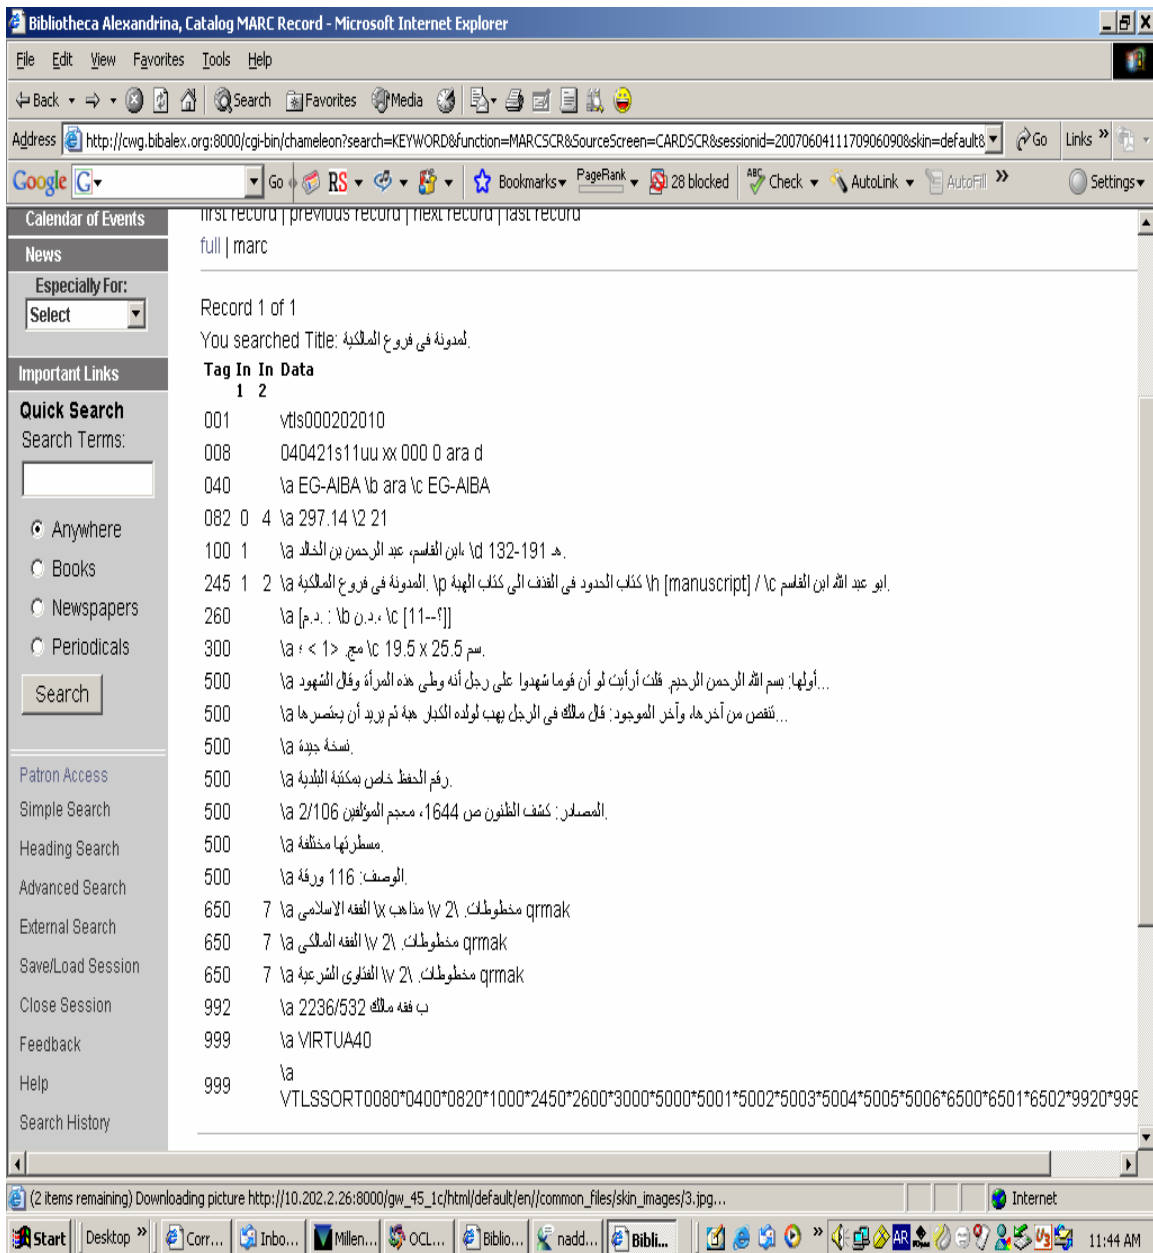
Bibliotheca Alexandrina, Catalog MARC Record - Microsoft Internet Explorer

File Edit View Favorites Tools Help

Back Search Favorites Media

Address http://cwg.bibalex.org:8000/cgi-bin/chameleon?search=KEYWORD&function=MARCSCR&SourceScreen=CARDSCR&sessionid=2007060411170906090&skin=default8 Go Links

Google G Go RS Bookmarks PageRank 28 blocked Check AutoLink AutoFill Settings

Calendar of Events
News
Especially For:
Select
Important Links
Quick Search
Search Terms:
Anywhere
Books
Newspapers
Periodicals
Search

Patron Access
Simple Search
Heading Search
Advanced Search
External Search
Save/Load Session
Close Session
Feedback
Help
Search History

first record | previous record | next record | last record
full | marc

Record 1 of 1
You searched Title: المدونة فى فروع المالكية

| Tag | In 1 | In 2 | Data |
|---|---|---|---|
| 001 | | | vtls000202010 |
| 008 | | | 040421s11uu xx 000 0 ara d |
| 040 | | | \a EG-AlBA \b ara \c EG-AlBA |
| 082 | 0 | 4 | \a 297.14 \2 21 |
| 100 | 1 | | \a ابن القاسم، عبد الرحمن بن الخالد \d 132-191 هـ. |
| 245 | 1 | 2 | \a المدونة فى فروع المالكية. \p كتاب الحدود فى القذف الى كتاب الهبة \h [manuscript] / \c ابو عبد الله ابن القاسم. |
| 260 | | | \a [د.م. : \b د.ن.، \c [11--؟]] |
| 300 | | | \a ؛ < 1> مج \c 19.5 x 25.5 سم. |
| 500 | | | \a أولها: بسم الله الرحمن الرحيم. قلت أرأيت لو أن قوما شهدوا على رجل أنه وطئ هذه المرأة وقال الشهود... |
| 500 | | | \a تنقص من آخرها. وآخر الموجود: قال مالك فى الرجل يهب لولده الكبار هبة ثم يريد أن يعتصرها... |
| 500 | | | \a نسخة جيدة. |
| 500 | | | \a رقم الحفظ خاص بمكتبة البلدية. |
| 500 | | | \a المصادر: كشف الظنون ص 1644، معجم المؤلفين 2/106. |
| 500 | | | \a مسطرتها مختلفة. |
| 500 | | | \a الوصف: 116 ورقة. |
| 650 | | 7 | \a الفقه الاسلامي \x مذاهب \v مخطوطات. \2 qrmak |
| 650 | | 7 | \a الفقه المالكي \v مخطوطات. \2 qrmak |
| 650 | | 7 | \a الفتاوى الشرعية \v مخطوطات. \2 qrmak |
| 992 | | | \a 2236/532 فقه مالك ب |
| 999 | | | \a VIRTUA40 |
| 999 | | | \a VTLSSORT0080*0400*0820*1000*2450*2600*3000*5000*5001*5002*5003*5004*5005*5006*6500*6501*6502*9920*99 |

(2 items remaining) Downloading picture http://10.202.2.26:8000/gw_45_1c/html/default/en//common_files/skin_images/3.jpg...
Internet

Start Desktop Corr... Inbo... Millen... OCL... Biblio... nadd... Bibli... 11:44 AM